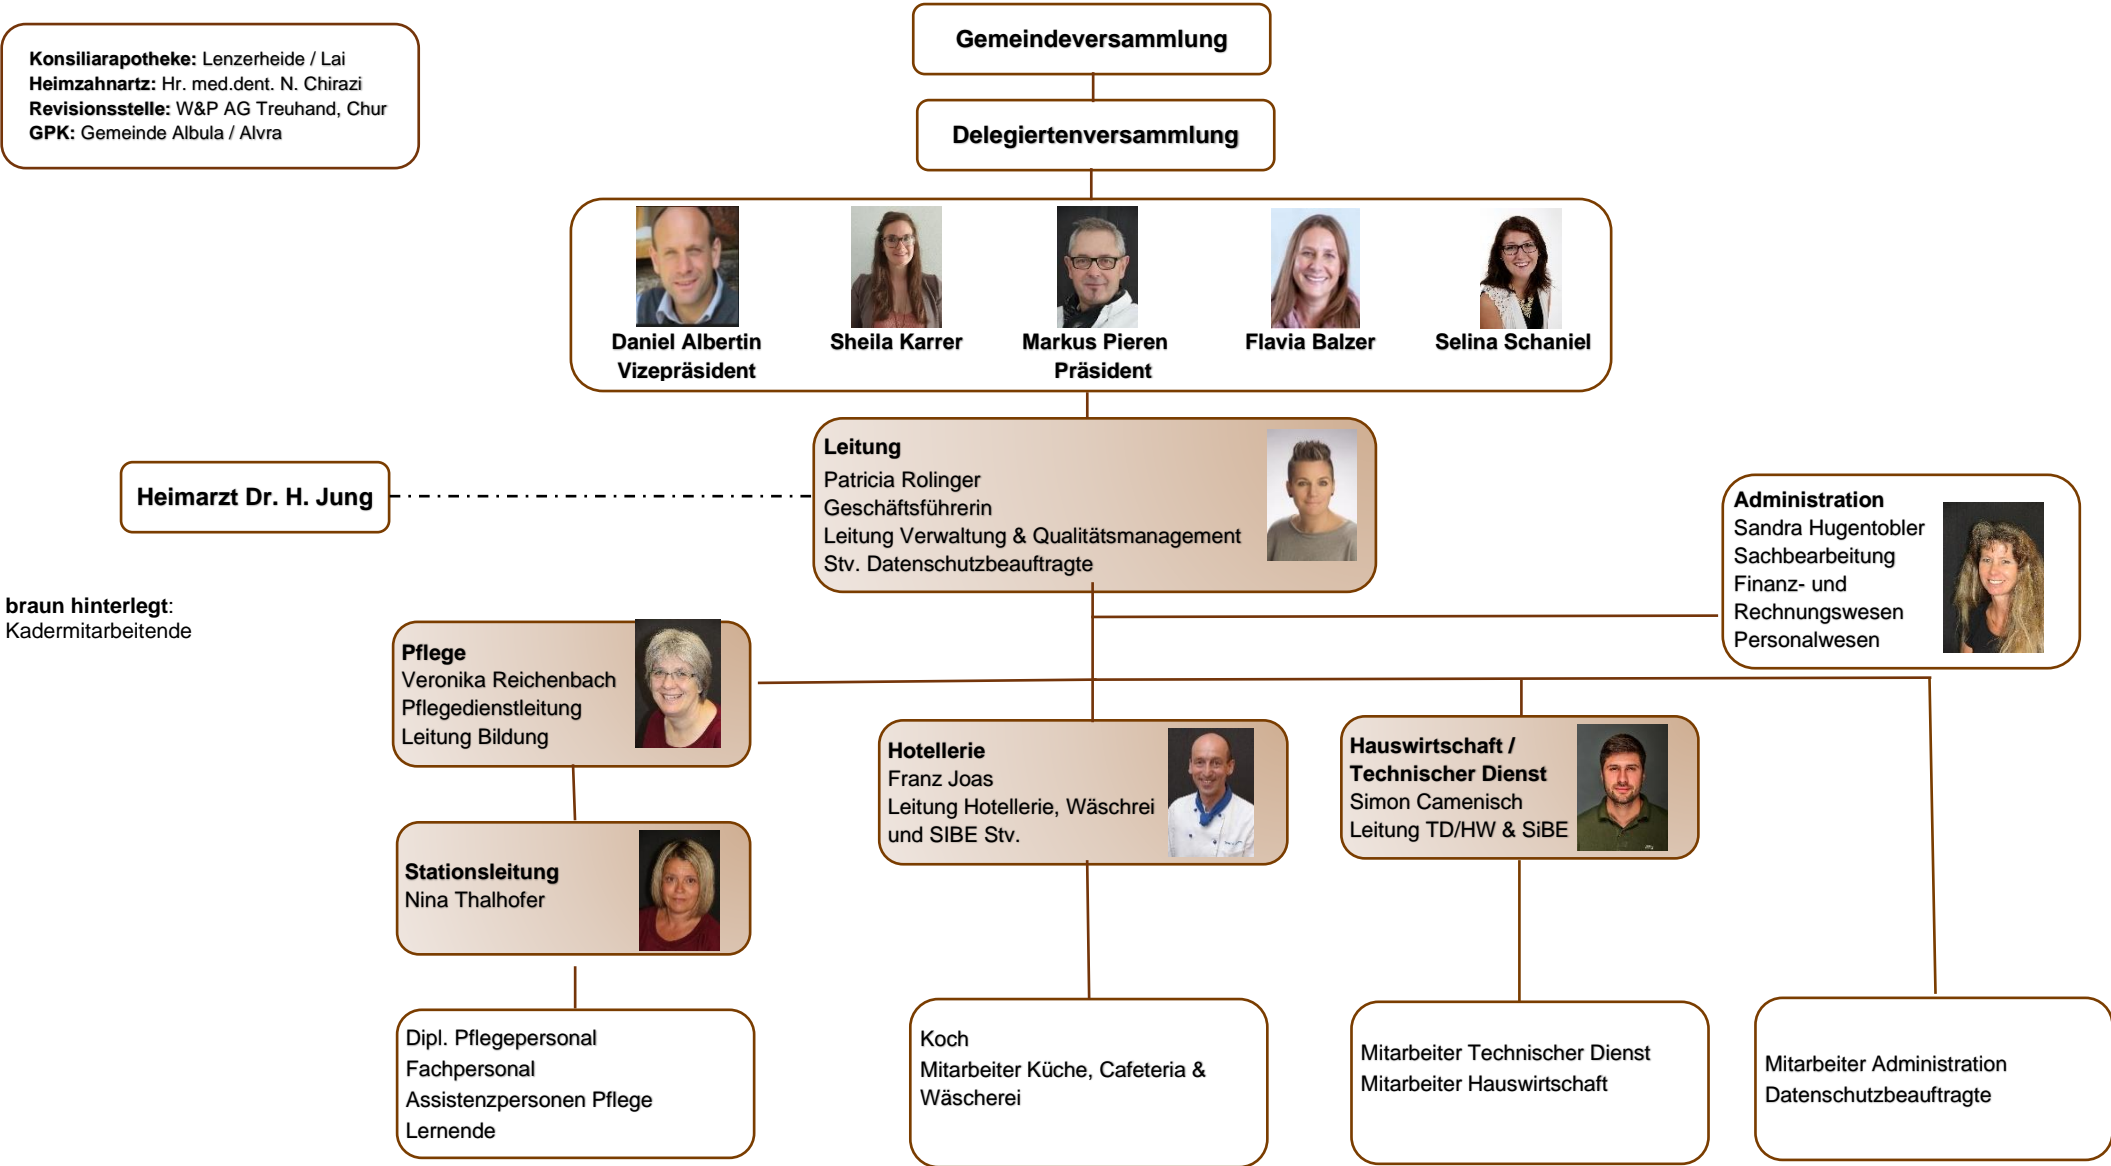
**Konsiliarapotheke:** Lenzerheide / Lai
**Heimzahnartz:** Hr. med.dent. N. Chirazi
**Revisionsstelle:** W&P AG Treuhand, Chur
**GPK:** Gemeinde Albula / Alvra

Gemeindeversammlung

Delegiertenversammlung

Daniel Albertin
Vizepräsident

Sheila Karrer

Markus Pieren
Präsident

Flavia Balzer

Selina Schaniel

Heimarzt Dr. H. Jung

Leitung
Patricia Rolinger
Geschäftsführerin
Leitung Verwaltung & Qualitätsmanagement
Stv. Datenschutzbeauftragte

Administration
Sandra Hugentobler
Sachbearbeitung
Finanz- und
Rechnungswesen
Personalwesen

**braun hinterlegt**:
Kadermitarbeitende

Pflege
Veronika Reichenbach
Pflegedienstleitung
Leitung Bildung

Hotellerie
Franz Joas
Leitung Hotellerie, Wäschrei
und SIBE Stv.

Hauswirtschaft /
Technischer Dienst
Simon Camenisch
Leitung TD/HW & SiBE

Stationsleitung
Nina Thalhofer

Dipl. Pflegepersonal
Fachpersonal
Assistenzpersonen Pflege
Lernende

Koch
Mitarbeiter Küche, Cafeteria &
Wäscherei

Mitarbeiter Technischer Dienst
Mitarbeiter Hauswirtschaft

Mitarbeiter Administration
Datenschutzbeauftragte